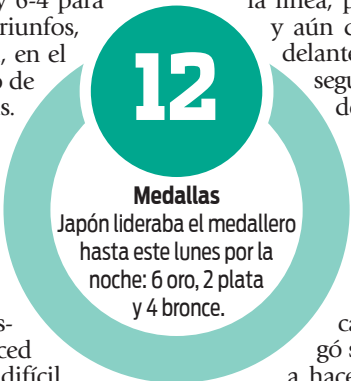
y 6-4 para
riunfos,
, en el
o de
s.

la línea, p
y aún c
delante
segu
de

12

Medallas
Japón lideraba el medallero hasta este lunes por la noche: 6 oro, 2 plata y 4 bronce.

s-
ced
difícil

ca
gó s
a hace